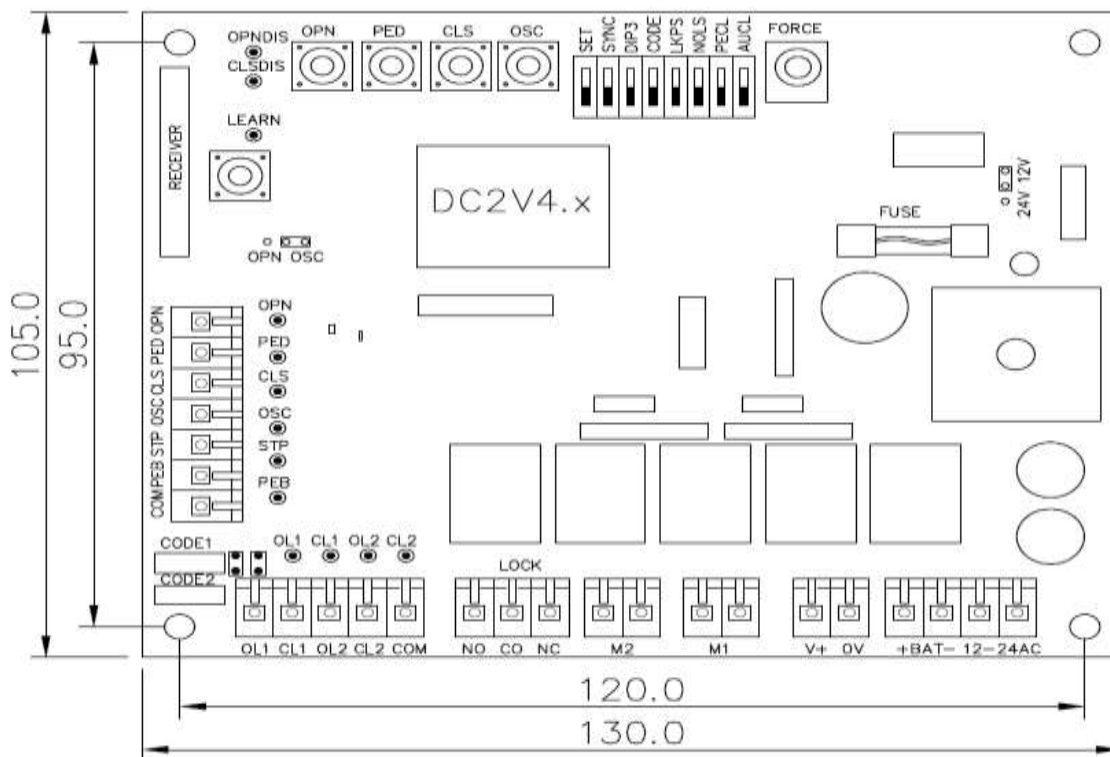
OPNDIS
CLSDIS
OPN
PED
CLS
OSC
SET
SYNC
DIP3
CODE
LKPS
NOLS
PECL
AUCL
FORCE

RECEIVER
LEARN

DC2V4.x

FUSE
24V 12V

OPN OSC

105.0
95.0

COM PEB STP OSC CLS PED OPN
OPN
PED
CLS
OSC
STP
PEB

CODE1
CODE2
OL1 CL1 OL2 CL2
LOCK

OL1 CL1 OL2 CL2 COM NO CO NC M2 M1 V+ 0V +BAT− 12−24AC

120.0
130.0